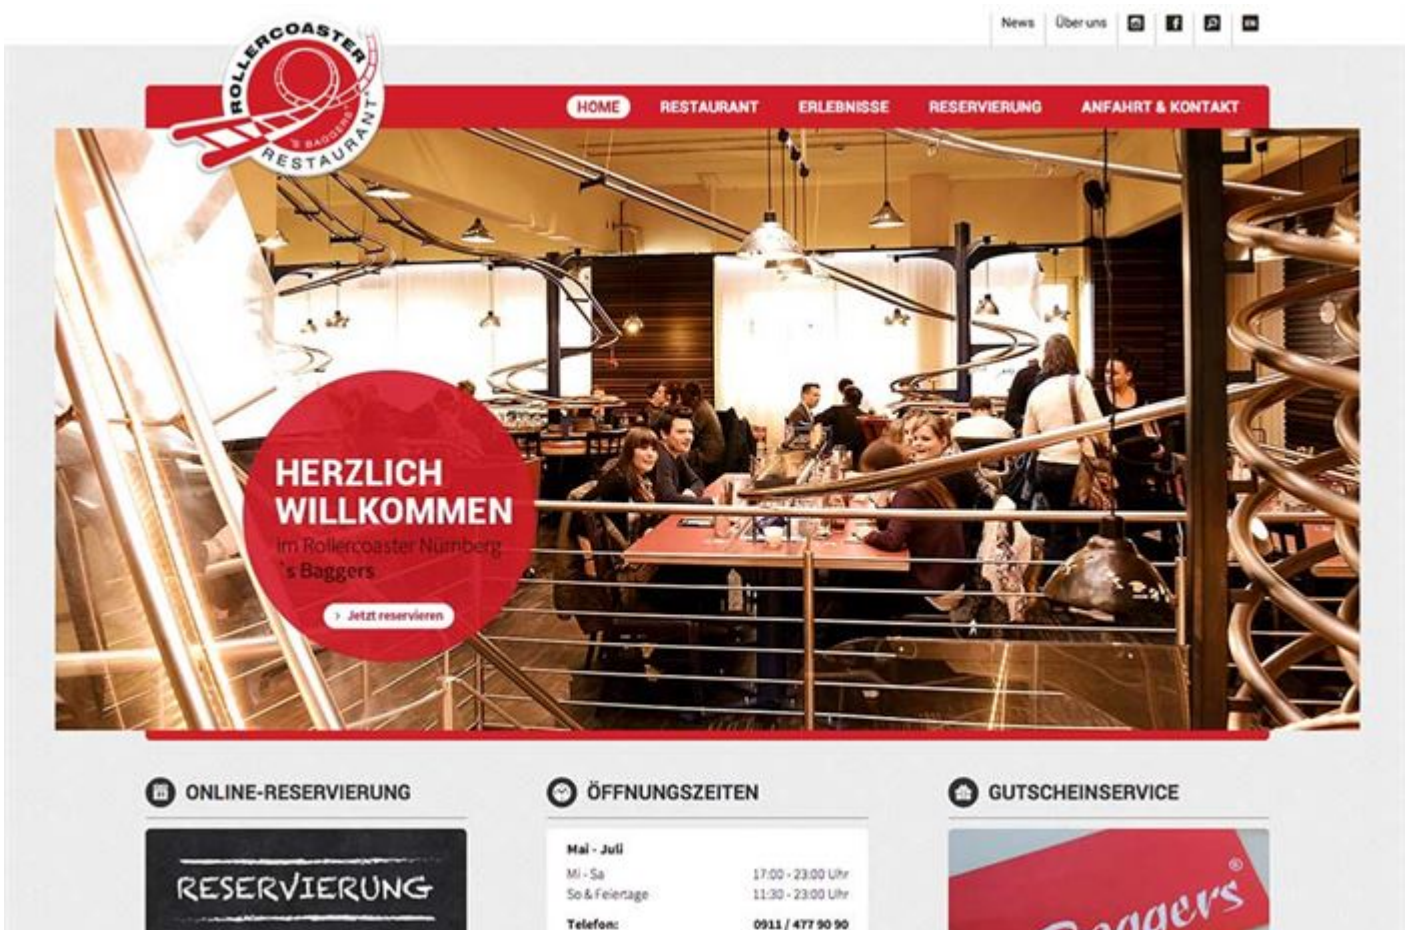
News Über uns EN

ROLLERCOASTER 'S BAGGERS RESTAURANT

HOME RESTAURANT ERLEBNISSE RESERVIERUNG ANFAHRT & KONTAKT

HERZLICH WILLKOMMEN
im Rollercoaster Nürnberg
`s Baggers

Jetzt reservieren

ONLINE-RESERVIERUNG

RESERVIERUNG

ÖFFNUNGSZEITEN

Mai - Juli
| | |
|---|---|
| Mi - Sa | 17:00 - 23:00 Uhr |
| So & Feiertage | 11:30 - 23:00 Uhr |
| Telefon: | 0911 / 477 90 90 |

GUTSCHEINSERVICE

Baggers